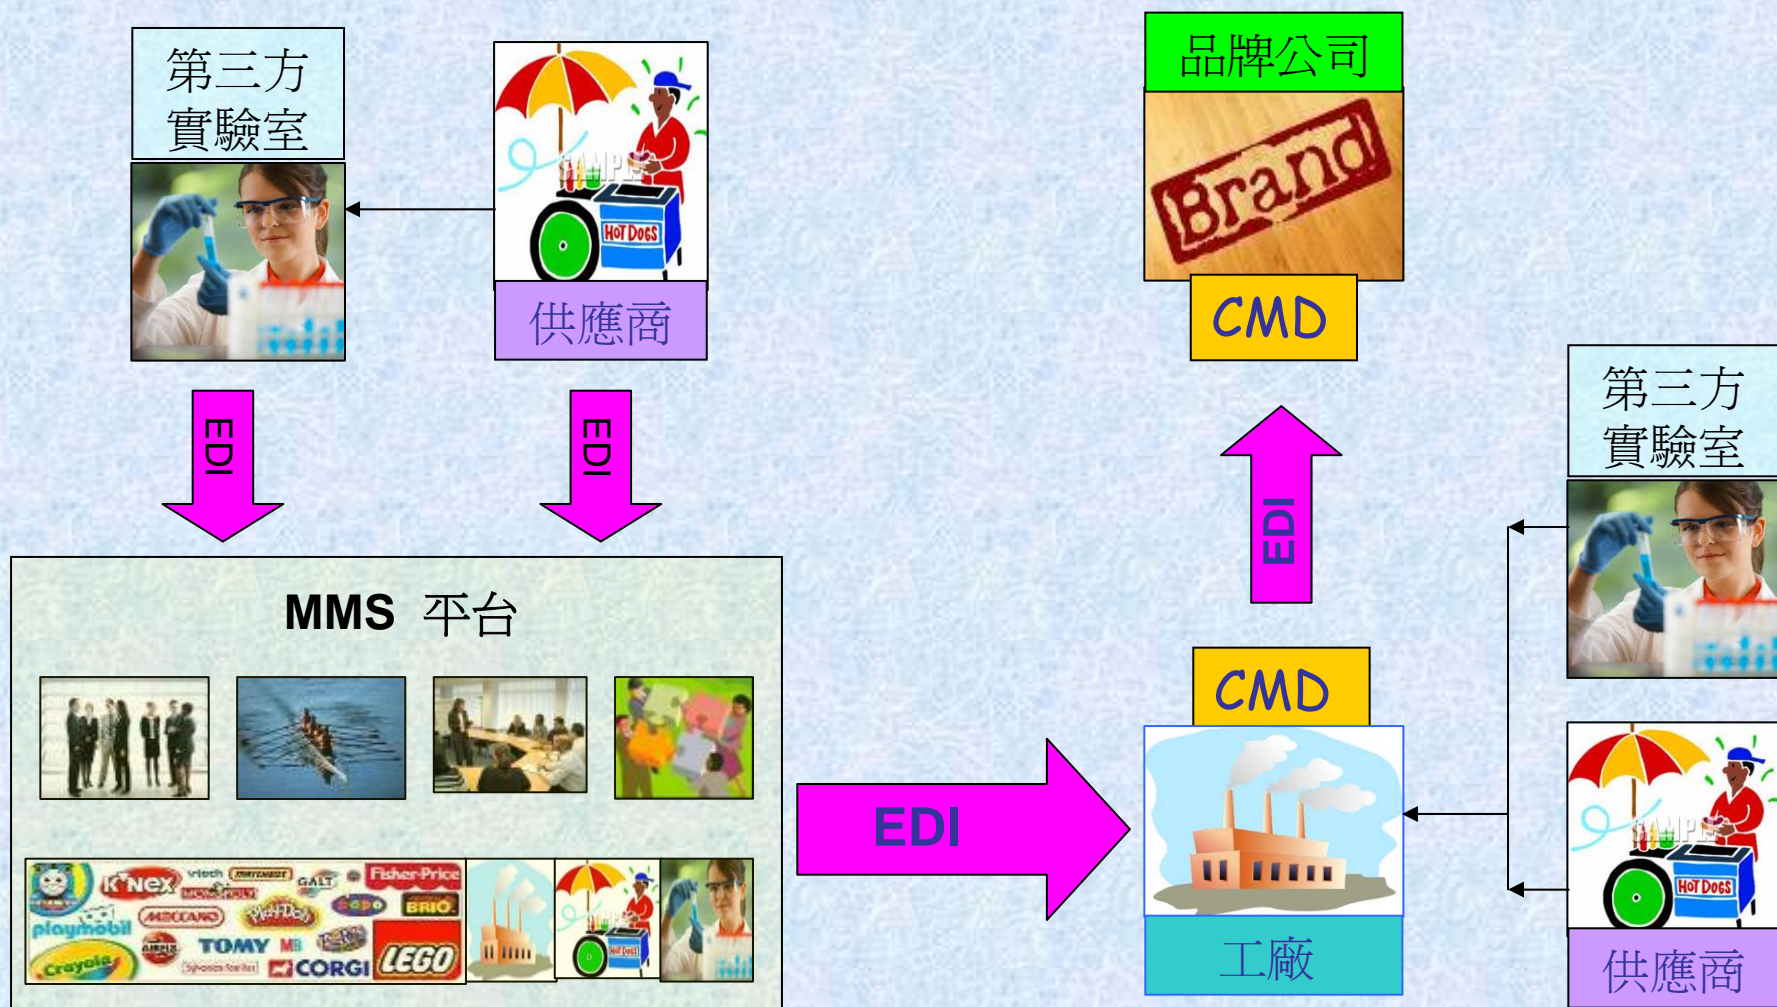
第三方
實驗室

供應商

EDI

EDI

MMS 平台

K'NEX vtech GALT Fisher-Price playmobil MECCANO Play-Doh BRIO crayola AIRFIX TOMY CORGI LEGO

品牌公司

Brand

CMD

EDI

第三方
實驗室

EDI

CMD

工廠

供應商